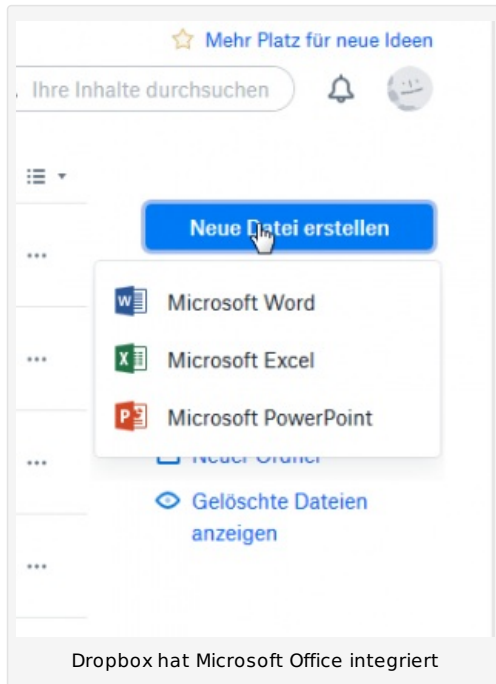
Mehr Platz für neue Ideen

Ihre Inhalte durchsuchen

...

Neue Datei erstellen

Microsoft Word

Microsoft Excel

Microsoft PowerPoint

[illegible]

Gelöschte Dateien anzeigen

Dropbox hat Microsoft Office integriert